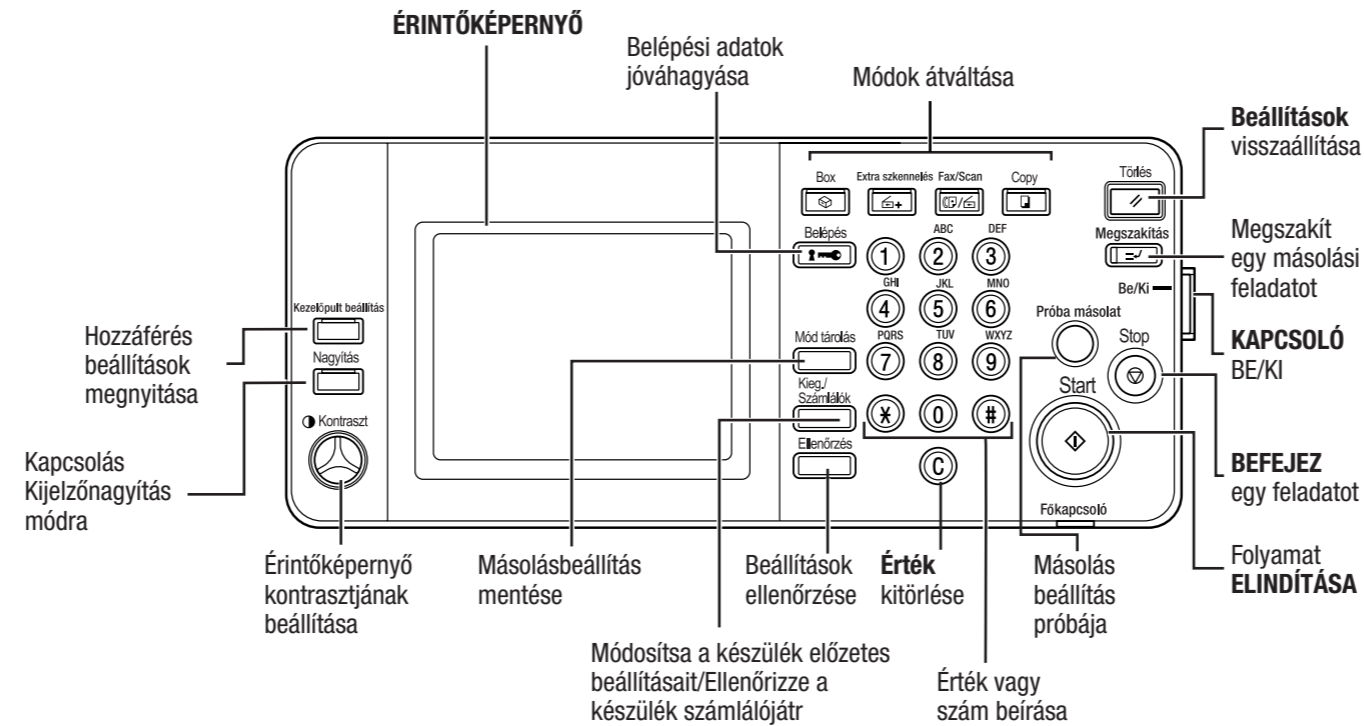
ÉRINTŐKÉPERNYŐ

Belépési adatok jóváhagyása

Módok átváltása

Beállítások visszaállítása

Box

Extra szkennelés

Fax/Scan

Copy

Törlés

Belépés

ABC

DEF

1

2

3

Megszakítás

Megszakít egy másolási feladatot

GHI

JKL

MNO

4

5

6

Be/Ki

Kezelőpult beállítás

Hozzáférés beállítások megnyitása

Nagyítás

Próba másolat

Mód tárolás

PQRS

TUV

WXYZ

7

8

9

Stop

KAPCSOLÓ BE/KI

Start

Kieg./ Számlálók

Kontraszt

$*$

0

#

Kapcsolás Kijelzőnagyítás módra

Ellenőrzés

C

BEFEJEZ egy feladatot

Főkapcsoló

Folyamat ELINDÍTÁSA

Érintőképernyő kontrasztjának beállítása

Másolásbeállítás mentése

Beállítások ellenőrzése

Érték kitörlése

Másolás beállítás próbája

Módosítsa a készülék előzetes beállításait/Ellenőrizze a készülék számlálójátr

Érték vagy szám beírása